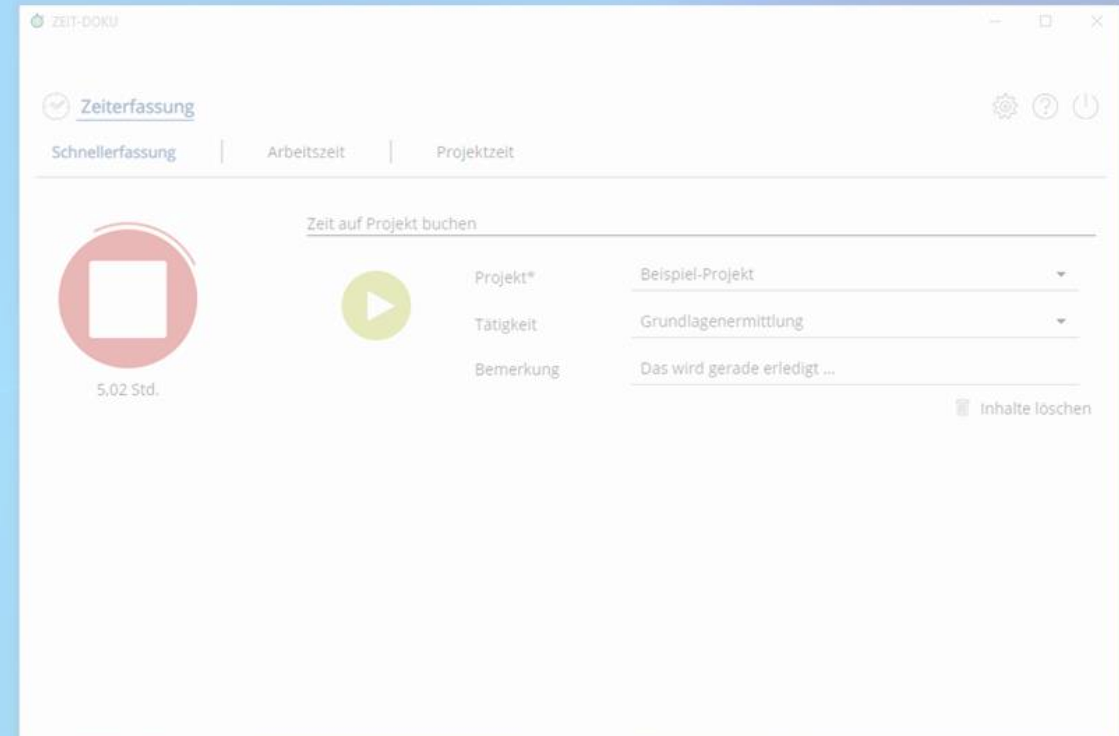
ZEIT-DOKU

Zeiterfassung

Schnellerfassung | Arbeitszeit | Projektzeit

5,02 Std.

Zeit auf Projekt buchen

Projekt* Beispiel-Projekt

Tätigkeit Grundlagenermittlung

Bemerkung Das wird gerade erledigt ...

Inhalte löschen